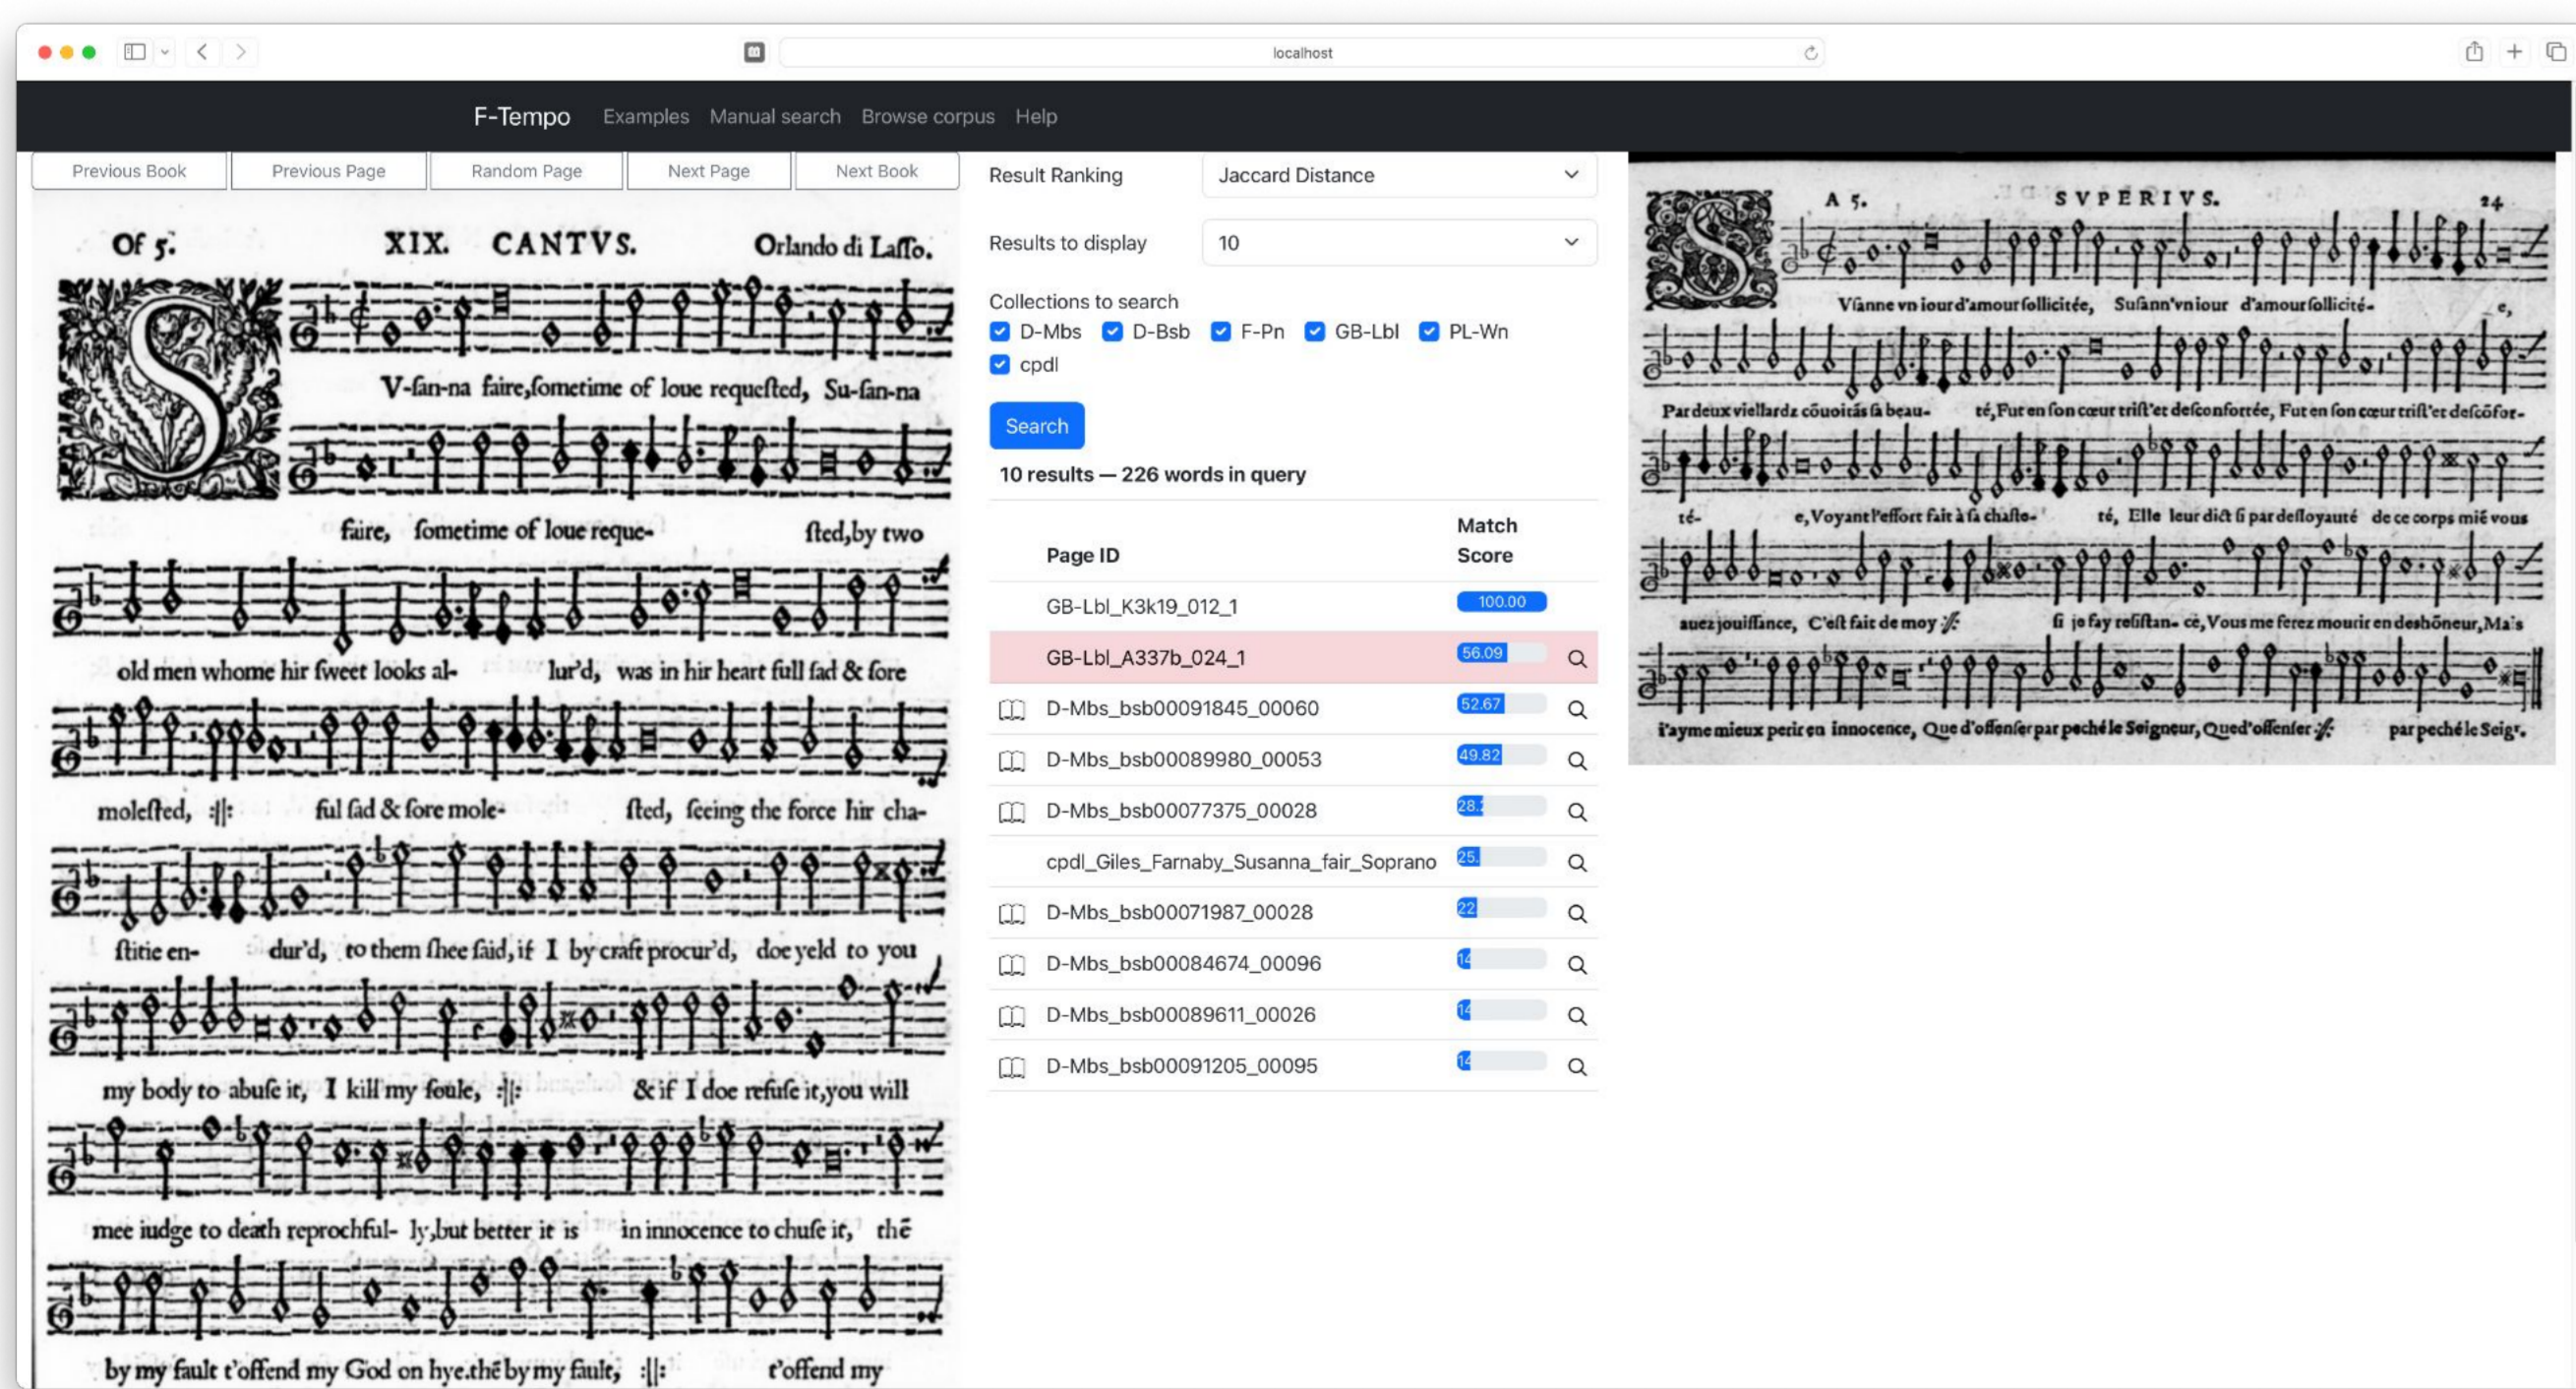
localhost

F-Tempo Examples Manual search Browse corpus Help

Previous Book | Previous Page | Random Page | Next Page | Next Book

Of 5. XIX. CANTVS. Orlando di Laſſo.

V-ſan-na faire, ſometime of loue requeſted, Su-ſan-na faire, ſometime of loue reque- ſted, by two old men whome hir ſweet looks al- lur'd, was in hir heart full ſad & ſore moleſted, ful ſad & ſore mole- ſted, ſeeing the force hir cha- ſtitie en- dur'd, to them ſhee ſaid, if I by craft procur'd, doe yeld to you my body to abuſe it, I kill my ſoule, & if I doe refuſe it, you will mee iudge to death reprochful- ly, but better it is in innocence to chuſe it, thẽ by my fault t'offend my God on hye. thẽ by my faulte, t'offend my

Result Ranking: Jaccard Distance
Results to display: 10
Collections to search
D-Mbs D-Bsb F-Pn GB-Lbl PL-Wn
cpdl
Search
10 results — 226 words in query

| Page ID | Match Score |
|---|---|
| GB-Lbl_K3k19_012_1 | 100.00 |
| GB-Lbl_A337b_024_1 | 56.09 |
| D-Mbs_bsb00091845_00060 | 52.67 |
| D-Mbs_bsb00089980_00053 | 49.82 |
| D-Mbs_bsb00077375_00028 | 28.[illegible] |
| cpdl_Giles_Farnaby_Susanna_fair_Soprano | 25. |
| D-Mbs_bsb00071987_00028 | 22 |
| D-Mbs_bsb00084674_00096 | 14 |
| D-Mbs_bsb00089611_00026 | 14 |
| D-Mbs_bsb00091205_00095 | 14 |

A 5. SVPERIVS. 24

Vſanne vn iour d'amour ſollicitée, Suſann'vn iour d'amour ſollicité- e, Par deux viellardz côuoitãs ſa beau- té, Fut en ſon cœur triſt'et deſconfortée, Fut en ſon cœur triſt'et deſcôfor- té- e, Voyant l'effort fait à ſa chaſte- té, Elle leur dict ſi par desloyauté de ce corps mië vous auez iouiſſance, C'eſt fait de moy ſi ie fay reſiſtan- ce, Vous me ferez mourir en deshôneur, Ma's i'ayme mieux perir en innocence, Que d'offenſer par peché le Seigneur, Qued'offenſer par peché le Seigr.